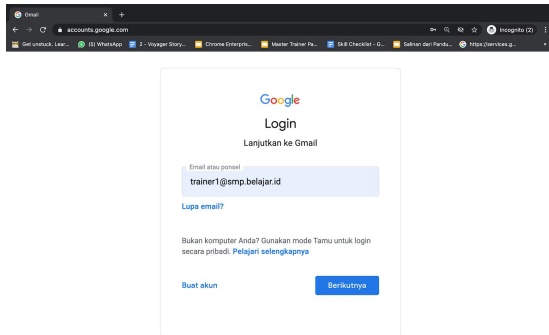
Gmail
accounts.google.com
Incognito (2)
Get unstuck. Lear... (5) WhatsApp 2 - Voyager Story... Chrome Enterpris... Master Trainer Pe... Skill Checklist - G... Salinan dari Pandu... https://services.g...

Google
Login
Lanjutkan ke Gmail

Email atau ponsel
trainer1@smp.belajar.id

Lupa email?

Bukan komputer Anda? Gunakan mode Tamu untuk login secara pribadi. Pelajari selengkapnya

Buat akun
Berikutnya